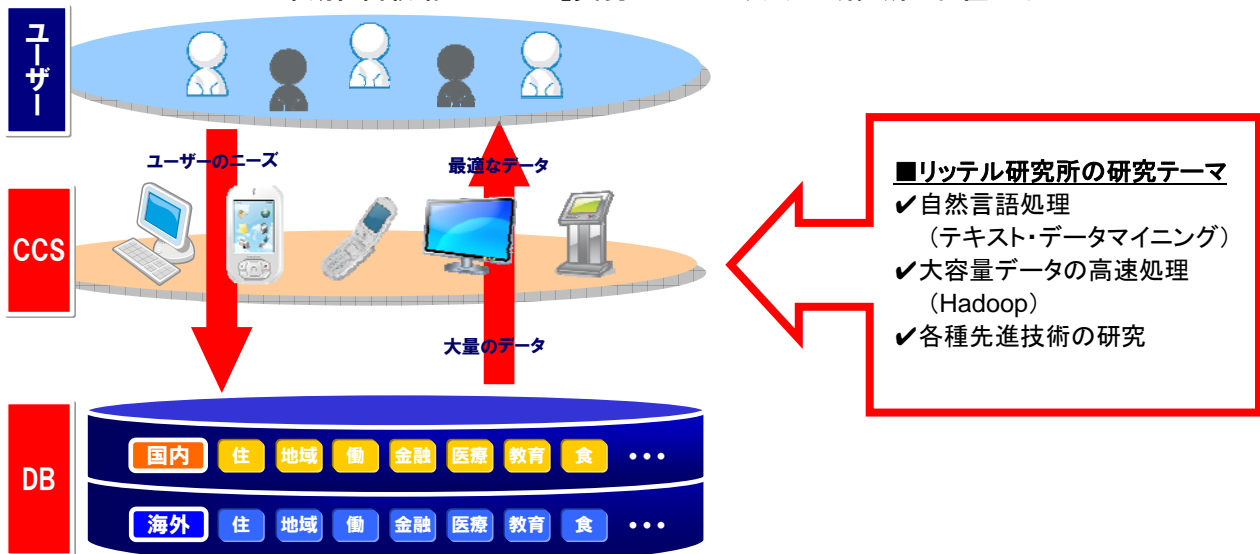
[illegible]

ユーザー

ユーザーのニーズ

最適なデータ

CCS

大量のデータ

■リッテル研究所の研究テーマ
✔自然言語処理
（テキスト・データマイニング）
✔大容量データの高速処理
（Hadoop）
✔各種先進技術の研究

DB

国内 住 地域 働 金融 医療 教育 食 •••

海外 住 地域 働 金融 医療 教育 食 •••